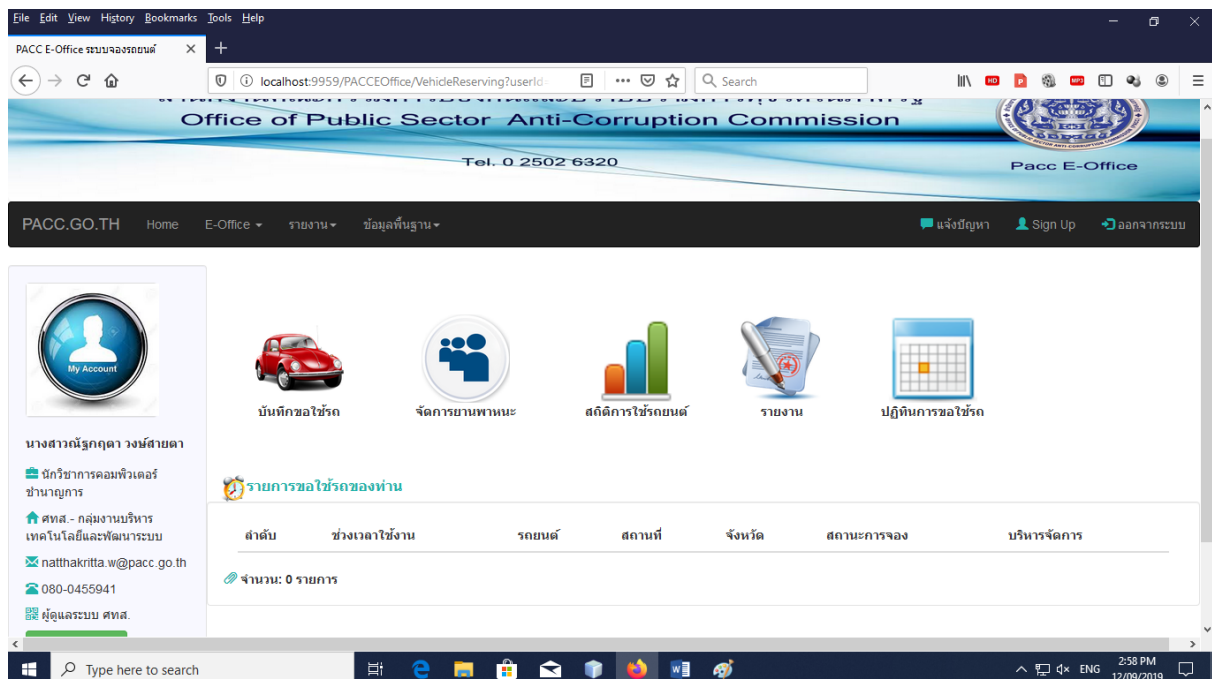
File Edit View History Bookmarks Tools Help

PACC E-Office ระบบจองรถยนต์

localhost:9959/PACCEOffice/VehicleReserving?userId

Search

Office of Public Sector Anti-Corruption Commission

Tel. 0 2502 6320

Pacc E-Office

PACC.GO.TH Home E-Office รายงาน ข้อมูลพื้นฐาน

แจ้งปัญหา Sign Up ออกจากระบบ

My Account

นางสาวณัฐกฤตา วงษ์สายตา

นักวิชาการคอมพิวเตอร์ชำนาญการ

ศทส.- กลุ่มงานบริหารเทคโนโลยีและพัฒนาระบบ

natthakritta.w@pacc.go.th

080-0455941

ผู้ดูแลระบบ ศทส.

บันทึกขอใช้รถ

จัดการยานพาหนะ

สถิติการใช้รถยนต์

รายงาน

ปฏิทินการขอใช้รถ

รายการขอใช้รถของท่าน

| ลำดับ | ช่วงเวลาใช้งาน | รถยนต์ | สถานที่ | จังหวัด | สถานะการจอง | บริหารจัดการ |
|---|---|---|---|---|---|---|

จำนวน: 0 รายการ

Type here to search

ENG

2:58 PM
12/09/2019